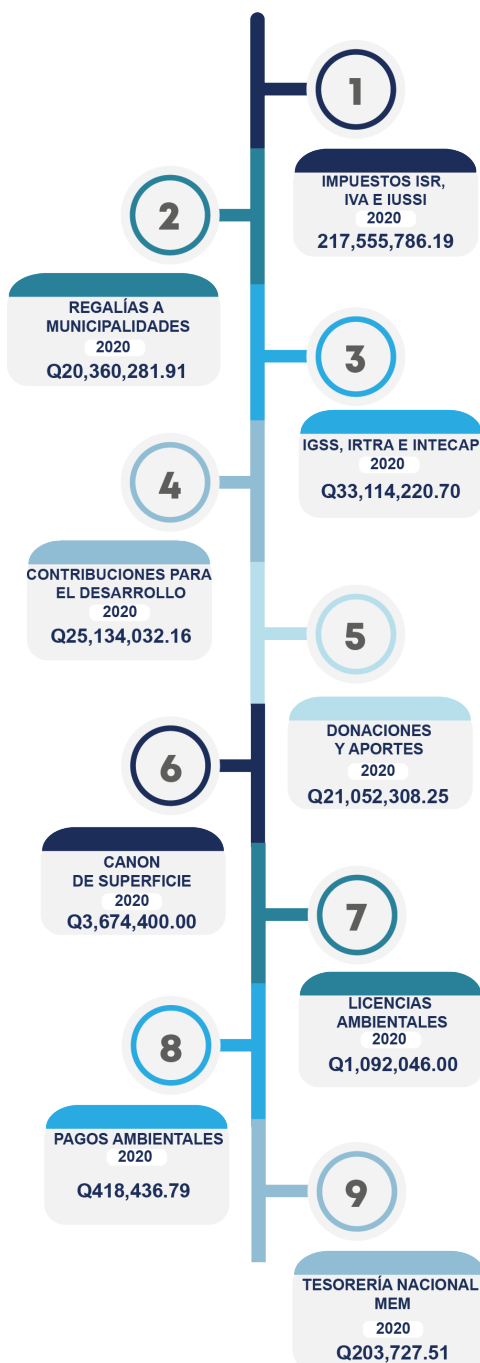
1

IMPUESTOS ISR, IVA E IUSSI
2020
217,555,786.19

2

REGALÍAS A MUNICIPALIDADES
2020
Q20,360,281.91

3

IGSS, IRTRA E INTECAP
2020
Q33,114,220.70

4

CONTRIBUCIONES PARA EL DESARROLLO
2020
Q25,134,032.16

5

DONACIONES Y APORTES
2020
Q21,052,308.25

6

CANON DE SUPERFICIE
2020
Q3,674,400.00

7

LICENCIAS AMBIENTALES
2020
Q1,092,046.00

8

PAGOS AMBIENTALES
2020
Q418,436.79

9

TESORERÍA NACIONAL MEM
2020
Q203,727.51